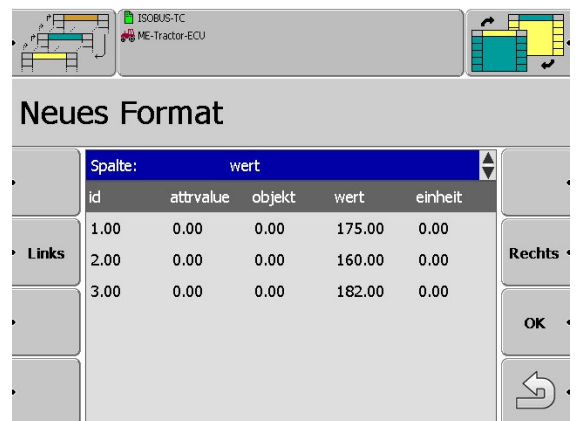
ISOBUS-TC
ME-Tractor-ECU

Neues Format

Spalte: wert

| id | attrvalue | objekt | wert | einheit |
|---|---|---|---|---|
| 1.00 | 0.00 | 0.00 | 175.00 | 0.00 |
| 2.00 | 0.00 | 0.00 | 160.00 | 0.00 |
| 3.00 | 0.00 | 0.00 | 182.00 | 0.00 |

Links

Rechts

OK